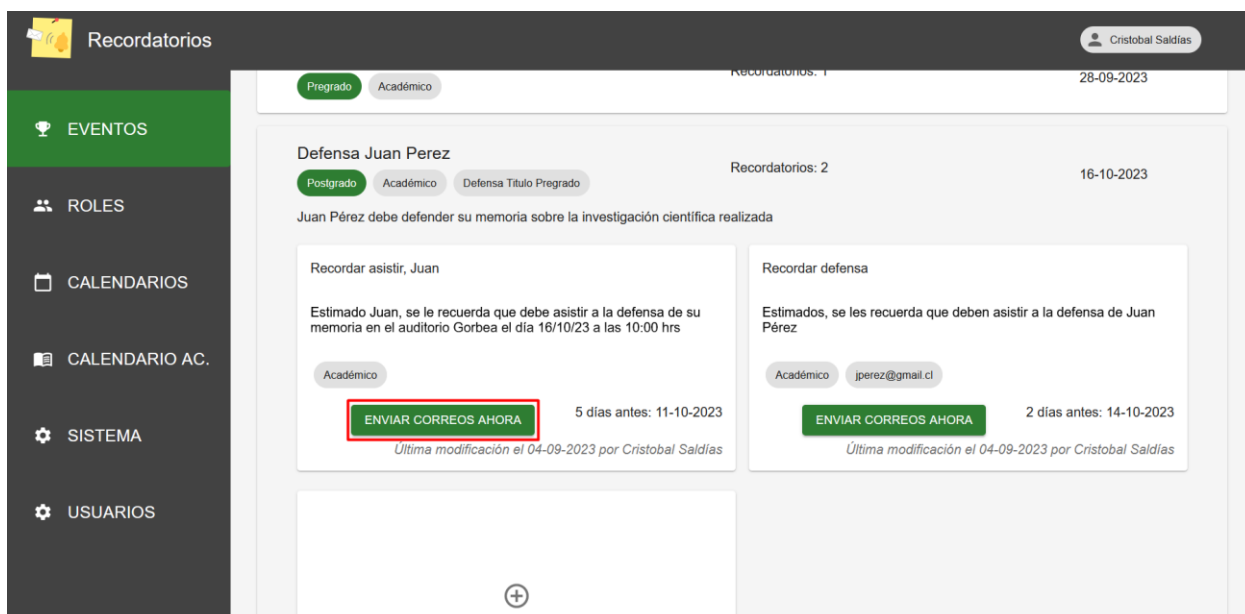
Recordatorios

Cristobal Saldías

EVENTOS

ROLES

CALENDARIOS

CALENDARIO AC.

SISTEMA

USUARIOS

Pregrado Académico

Recordatorios: 1

28-09-2023

Defensa Juan Perez

Postgrado Académico Defensa Titulo Pregrado

Recordatorios: 2

16-10-2023

Juan Pérez debe defender su memoria sobre la investigación científica realizada

Recordar asistir, Juan

Estimado Juan, se le recuerda que debe asistir a la defensa de su memoria en el auditorio Gorbea el día 16/10/23 a las 10:00 hrs

Académico

ENVIAR CORREOS AHORA

5 días antes: 11-10-2023

Última modificación el 04-09-2023 por Cristobal Saldías

Recordar defensa

Estimados, se les recuerda que deben asistir a la defensa de Juan Pérez

Académico jperez@gmail.cl

ENVIAR CORREOS AHORA

2 días antes: 14-10-2023

Última modificación el 04-09-2023 por Cristobal Saldías

⊕